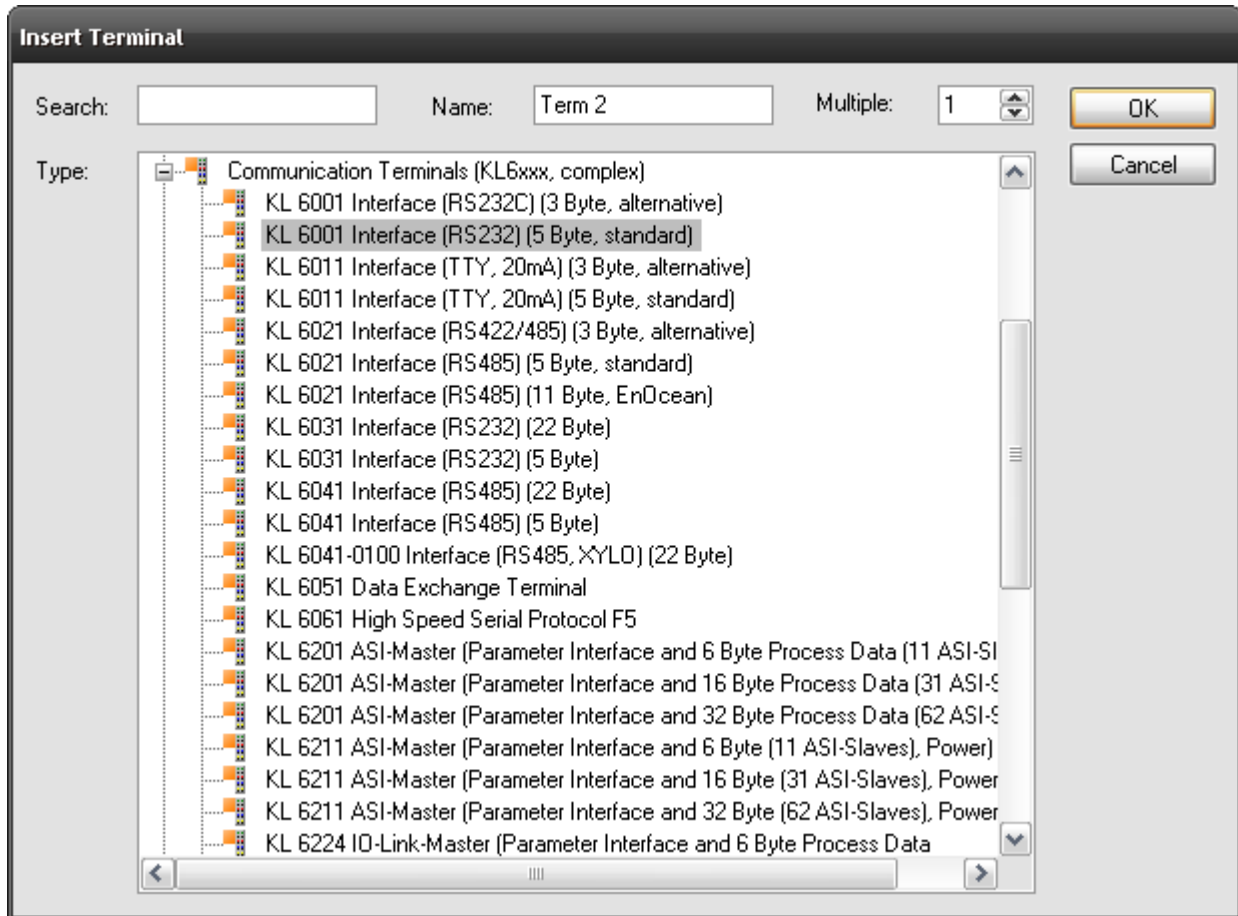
Insert Terminal

Search:

Name: Term 2

Multiple: 1

OK

Cancel

Type:

Communication Terminals (KL6xxx, complex)
KL 6001 Interface (RS232C) (3 Byte, alternative)
KL 6001 Interface (RS232) (5 Byte, standard)
KL 6011 Interface (TTY, 20mA) (3 Byte, alternative)
KL 6011 Interface (TTY, 20mA) (5 Byte, standard)
KL 6021 Interface (RS422/485) (3 Byte, alternative)
KL 6021 Interface (RS485) (5 Byte, standard)
KL 6021 Interface (RS485) (11 Byte, EnOcean)
KL 6031 Interface (RS232) (22 Byte)
KL 6031 Interface (RS232) (5 Byte)
KL 6041 Interface (RS485) (22 Byte)
KL 6041 Interface (RS485) (5 Byte)
KL 6041-0100 Interface (RS485, XYLO) (22 Byte)
KL 6051 Data Exchange Terminal
KL 6061 High Speed Serial Protocol F5
KL 6201 ASI-Master (Parameter Interface and 6 Byte Process Data (11 ASI-Sl
KL 6201 ASI-Master (Parameter Interface and 16 Byte Process Data (31 ASI-S
KL 6201 ASI-Master (Parameter Interface and 32 Byte Process Data (62 ASI-S
KL 6211 ASI-Master (Parameter Interface and 6 Byte (11 ASI-Slaves), Power)
KL 6211 ASI-Master (Parameter Interface and 16 Byte (31 ASI-Slaves), Power
KL 6211 ASI-Master (Parameter Interface and 32 Byte (62 ASI-Slaves), Power
KL 6224 IO-Link-Master (Parameter Interface and 6 Byte Process Data